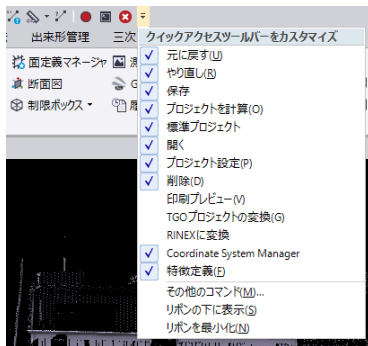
出来形管理
三次
面定義マネージャ
断面図
制限ボックス
クイックアクセスツールバーをカスタマイズ
元に戻す(U)
やり直し(R)
保存
プロジェクトを計算(O)
標準プロジェクト
開く
プロジェクト設定(P)
削除(D)
印刷プレビュー(V)
TGOプロジェクトの変換(G)
RINEXに変換
Coordinate System Manager
特徴定義(F)
その他のコマンド(M)...
リボンの下に表示(S)
リボンを最小化(N)